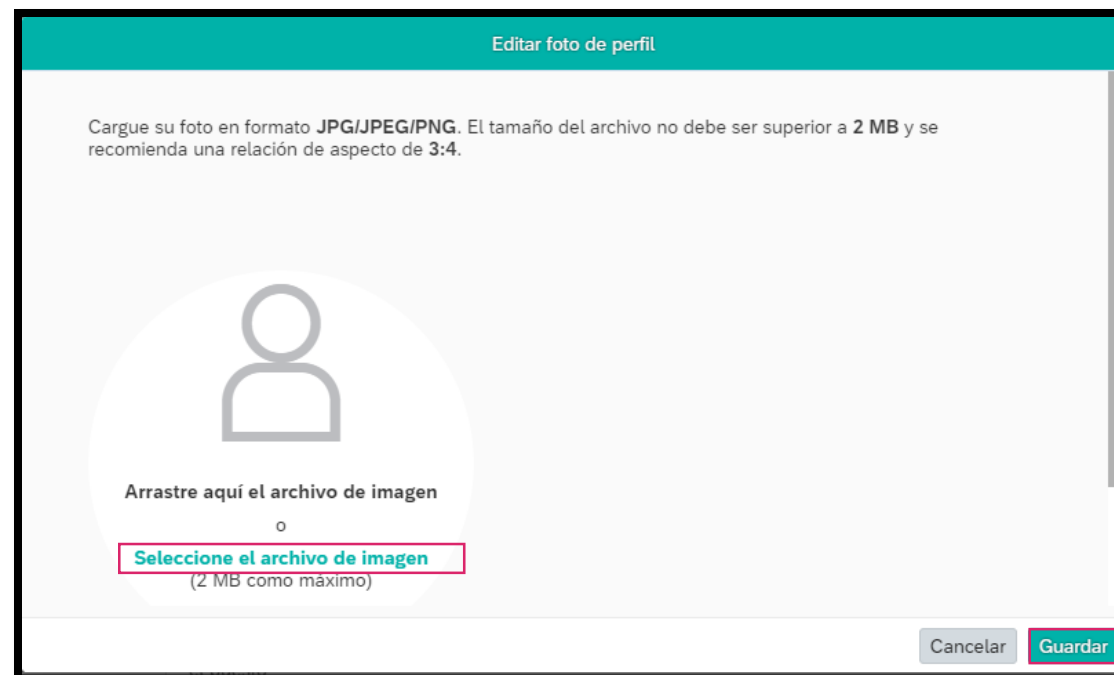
Editar foto de perfil

Cargue su foto en formato **JPG/JPEG/PNG**. El tamaño del archivo no debe ser superior a **2 MB** y se recomienda una relación de aspecto de **3:4**.

Arrastre aquí el archivo de imagen

o

Seleccione el archivo de imagen

(2 MB como máximo)

Cancelar

Guardar